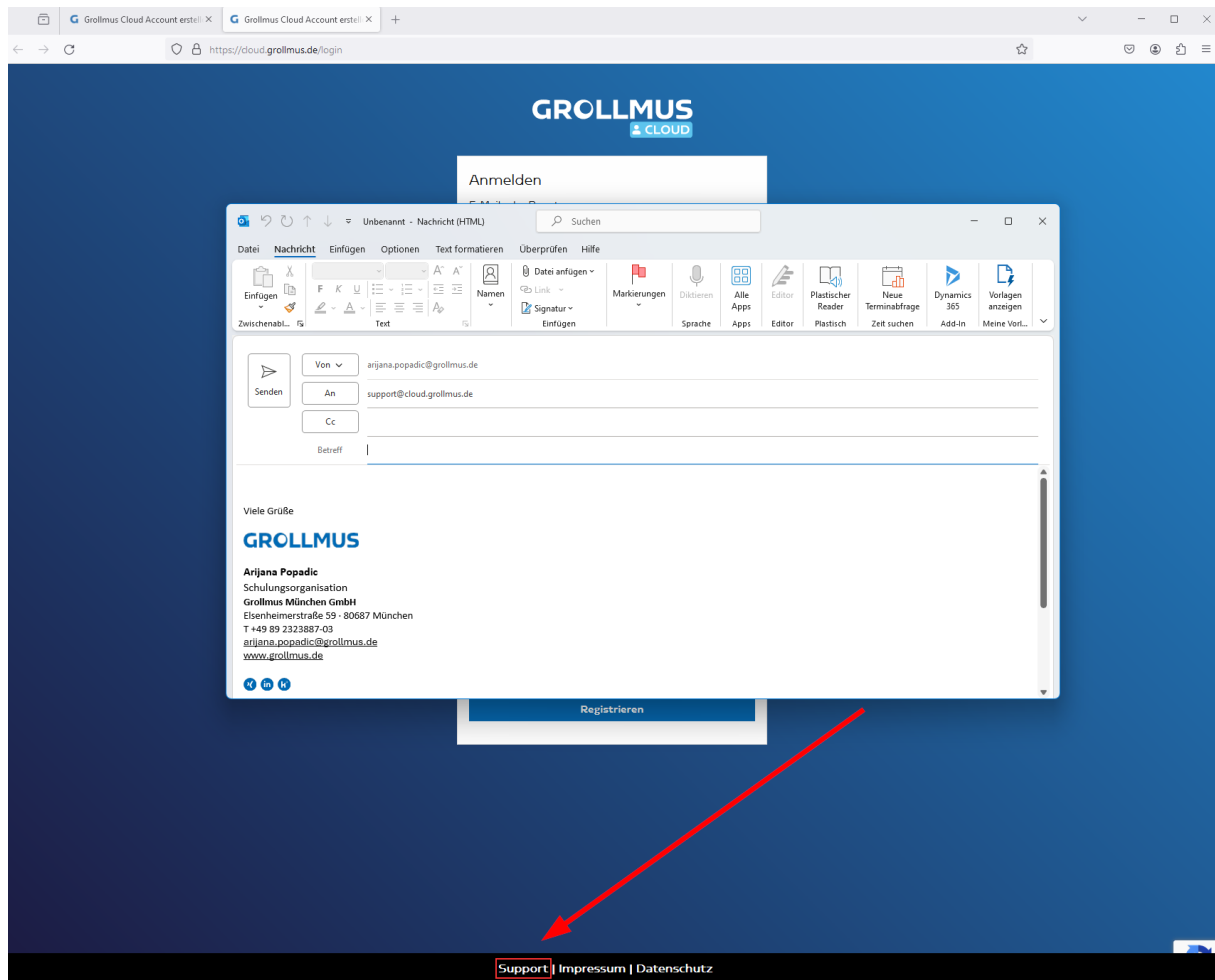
Grollmus Cloud Account erstell ×
Grollmus Cloud Account erstell ×
+

https://cloud.grollmus.de/login

GROLLMUS
CLOUD

Anmelden

Unbenannt - Nachricht (HTML)
Suchen

Datei Nachricht Einfügen Optionen Text formatieren Überprüfen Hilfe

Einfügen
Zwischenabl...
F K U
Text
Namen
Datei anfügen
Link
Signatur
Einfügen
Markierungen
Diktieren
Sprache
Alle Apps
Apps
Editor
Editor
Plastischer Reader
Plastisch
Neue Terminabfrage
Zeit suchen
Dynamics 365
Add-In
Vorlagen anzeigen
Meine Vorl...

Senden
Von
arijana.popadic@grollmus.de
An
support@cloud.grollmus.de
Cc
Betreff

Viele Grüße

GROLLMUS

Arijana Popadic
Schulungsorganisation
Grollmus München GmbH
Elsenheimerstraße 59 - 80687 München
T +49 89 2323887-03
arijana.popadic@grollmus.de
www.grollmus.de

Registrieren

Support | Impressum | Datenschutz